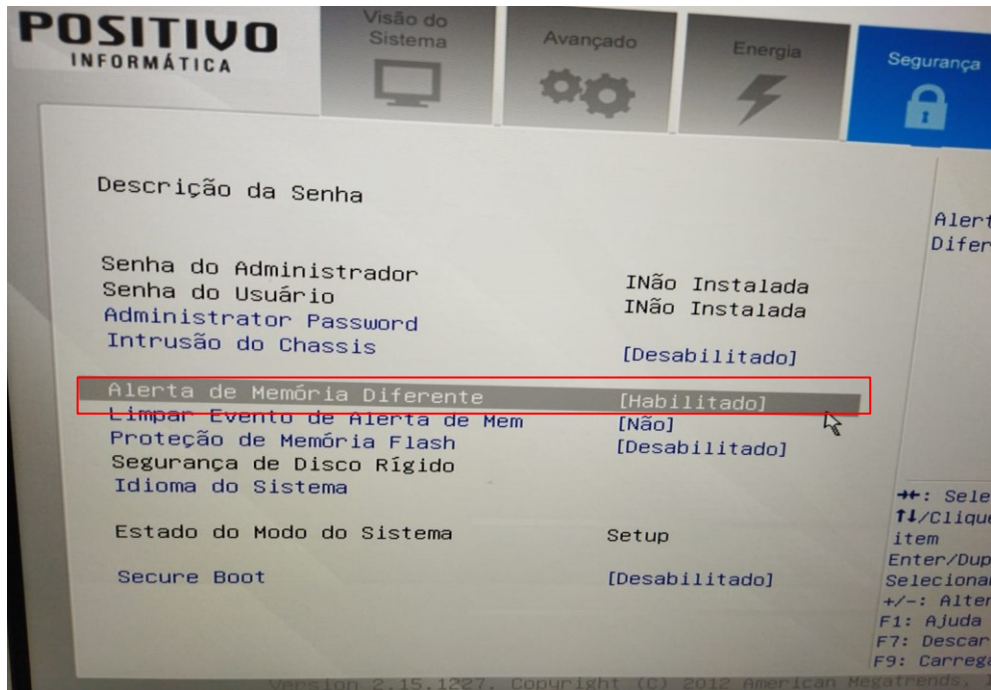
POSITIVO
INFORMÁTICA

Visão do Sistema

Avançado

Energia

Segurança

Descrição da Senha

Senha do Administrador INão Instalada
Senha do Usuário INão Instalada
Administrator Password
Intrusão do Chassis [Desabilitado]

Alerta de Memória Diferente [Habilitado]
Limpar Evento de Alerta de Mem [Não]
Proteção de Memória Flash [Desabilitado]
Segurança de Disco Rígido
Idioma do Sistema

Estado do Modo do Sistema Setup

Secure Boot [Desabilitado]

Alert
Difer

→←: Sele
↑↓/Clique
item
Enter/Dup
Selecional
+/-: Alter
F1: Ajuda
F7: Descar
F9: Carreg

Version 2.15.1227. Copyright (C) 2012 American Megatrends,